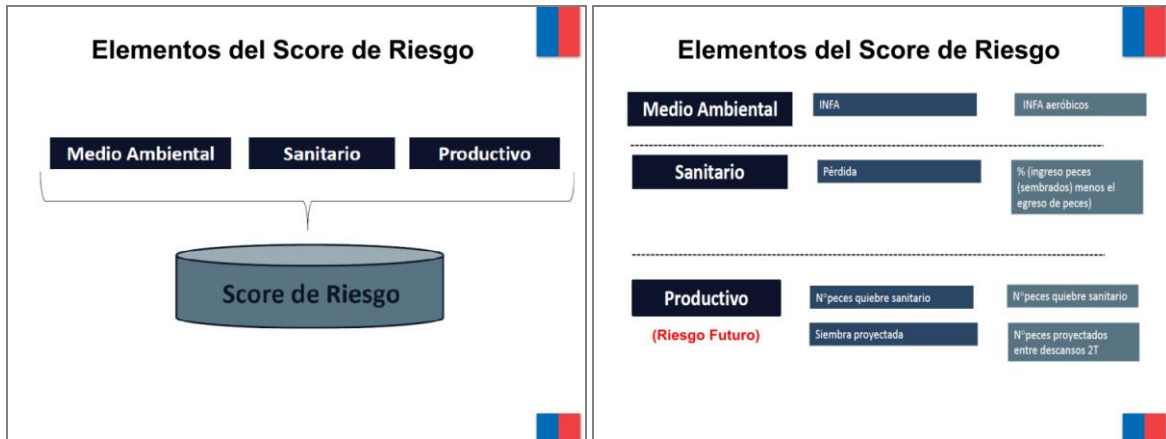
Elementos del Score de Riesgo

Medio Ambiental

Sanitario

Productivo

Score de Riesgo

Elementos del Score de Riesgo

Medio Ambiental

INFA

INFA aeróbicos

Sanitario

Pérdida

% (ingreso peces (sembrados) menos el egreso de peces)

Productivo

(Riesgo Futuro)

N°peces quiebre sanitario

N°peces quiebre sanitario

Siembra proyectada

N°peces proyectados entre descansos 2T